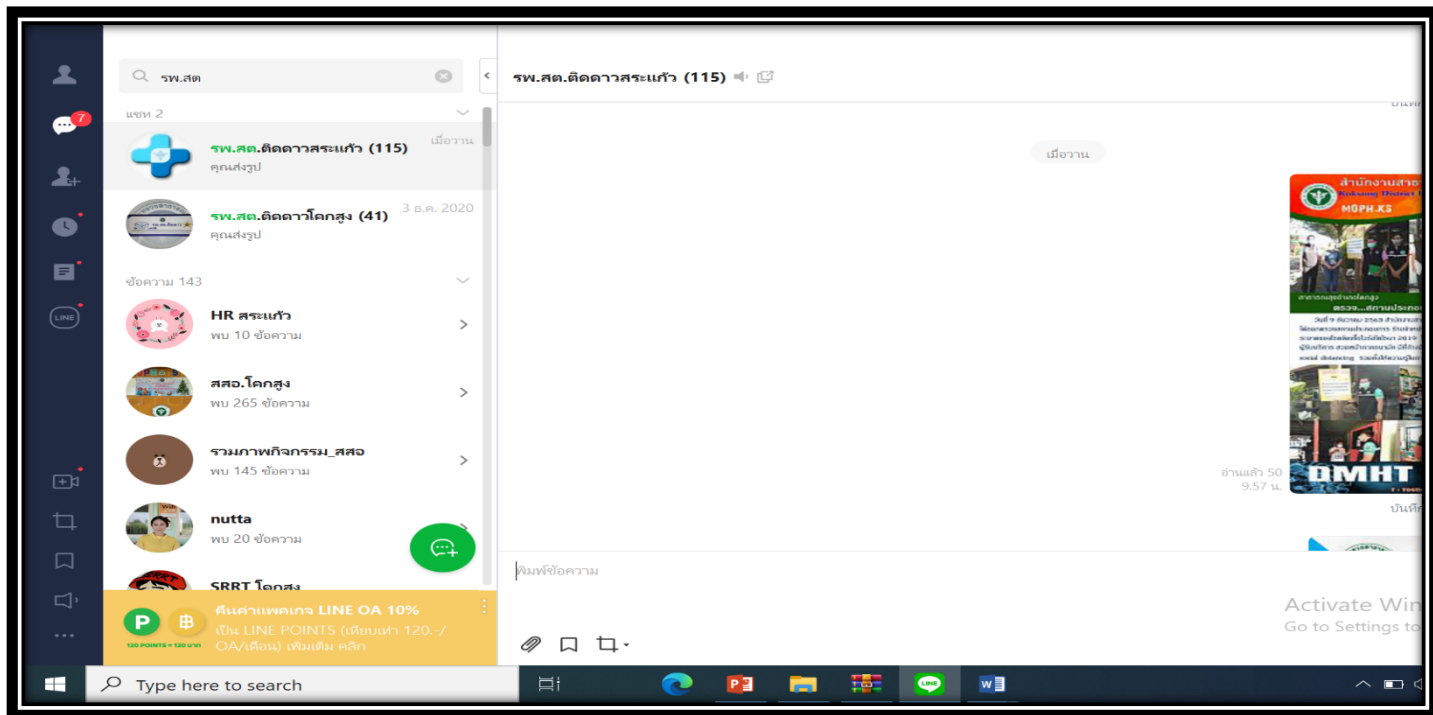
7

รพ.สต

แชท 2

รพ.สต.ติดดาวสระแก้ว (115)
คุณส่งรูป
เมื่อวาน

รพ.สต.ติดดาวโคกสูง (41)
คุณส่งรูป
3 ธ.ค. 2020

ข้อความ 143

HR สระแก้ว
พบ 10 ข้อความ

สสอ.โคกสูง
พบ 265 ข้อความ

รวมภาพกิจกรรม_สสอ
พบ 145 ข้อความ

nutta
พบ 20 ข้อความ

SRRT โคกสูง

คืนค่าแพคเกจ LINE OA 10%
เป็น LINE POINTS (เทียบเท่า 120.-/OA/เดือน) เพิ่มเติม คลิก
120 POINTS = 120 บาท

รพ.สต.ติดดาวสระแก้ว (115)

บันทึก

เมื่อวาน

สำนักงานสาธ
MOPH.KS
DMHT

อ่านแล้ว 50
9.57 น.

บันทึก

พิมพ์ข้อความ

Activate Win
Go to Settings to

Type here to search